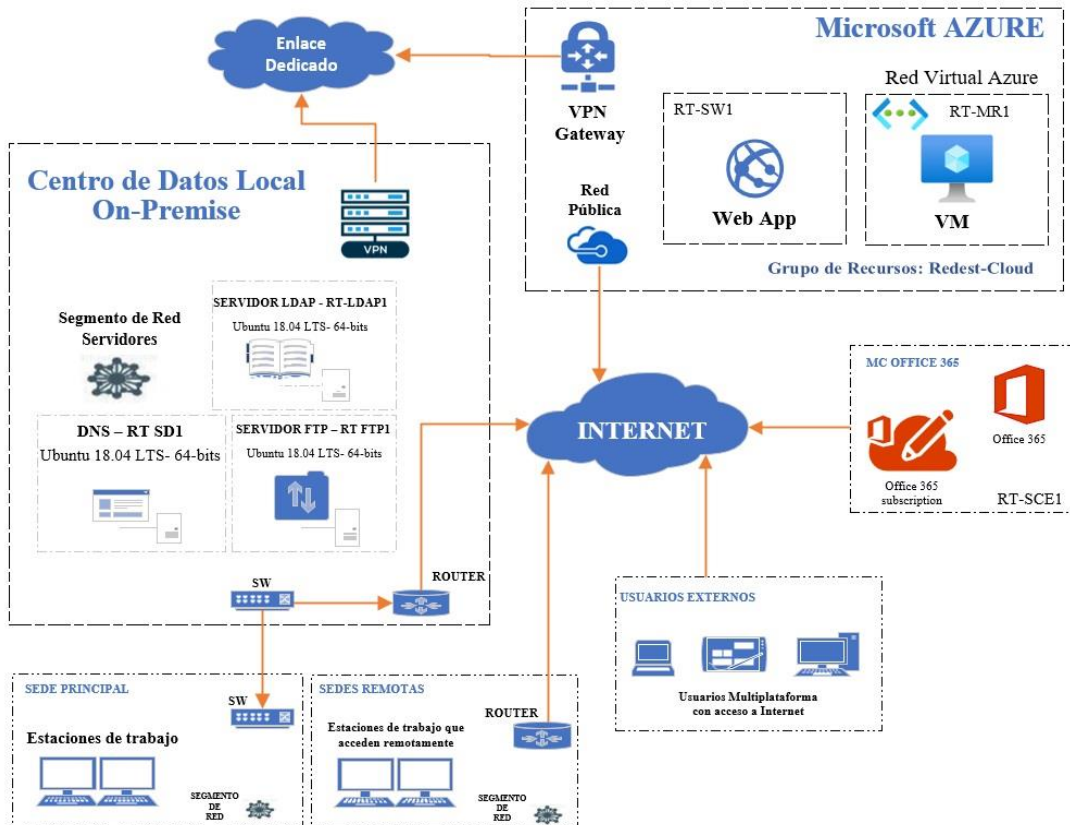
Enlace Dedicado

Microsoft AZURE

VPN Gateway

Red Virtual Azure

RT-SW1

Web App

RT-MR1

VM

Red Pública

Grupo de Recursos: Redest-Cloud

Centro de Datos Local On-Premise

VPN

Segmento de Red Servidores

SERVIDOR LDAP - RT-LDAP1
Ubuntu 18.04 LTS- 64-bits

DNS – RT SD1
Ubuntu 18.04 LTS- 64-bits

SERVIDOR FTP – RT FTP1
Ubuntu 18.04 LTS- 64-bits

INTERNET

MC OFFICE 365

Office 365

Office 365 subscription

RT-SCE1

SW

ROUTER

USUARIOS EXTERNOS

Usuarios Multiplataforma con acceso a Internet

SEDE PRINCIPAL

SW

Estaciones de trabajo

SEGMENTO DE RED

SEDES REMOTAS

ROUTER

Estaciones de trabajo que acceden remotamente

SEGMENTO DE RED